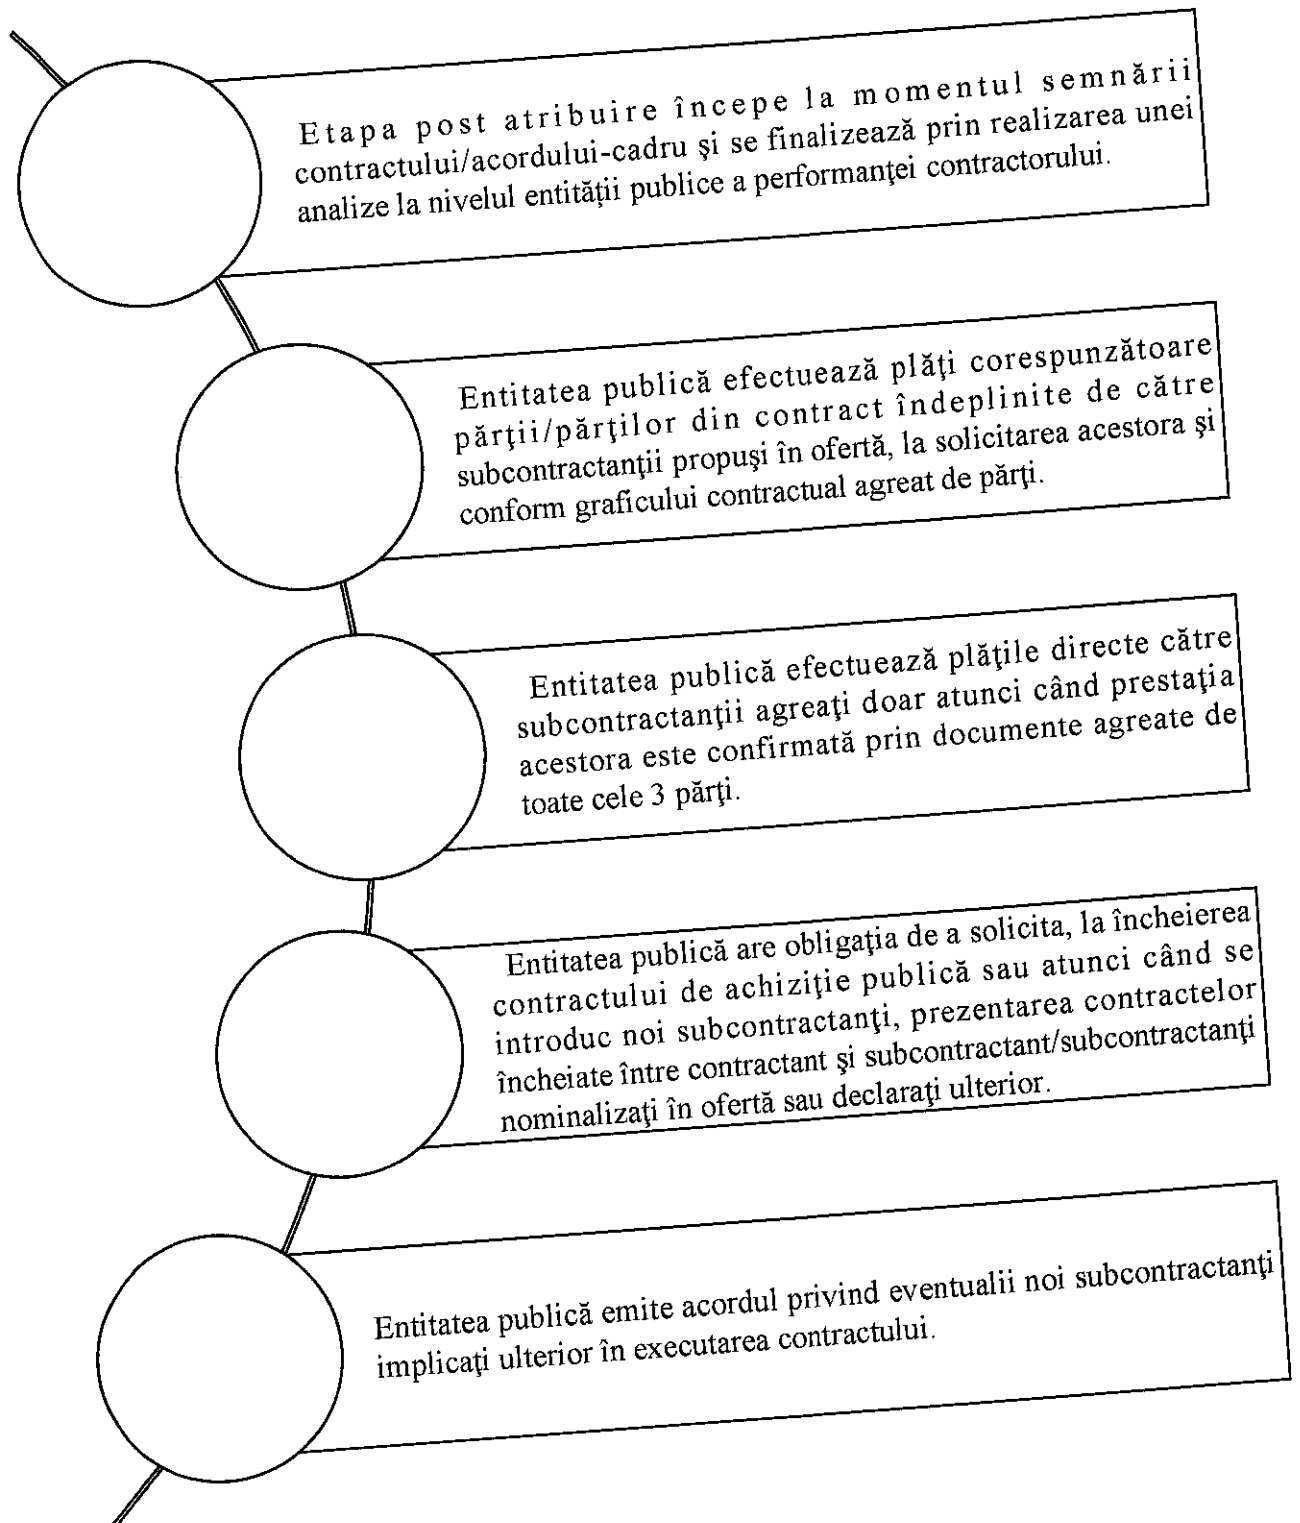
Etapa post atribuire începe la momentul semnării contractului/acordului-cadru şi se finalizează prin realizarea unei analize la nivelul entităţii publice a performanţei contractorului.

Entitatea publică efectuează plăţi corespunzătoare părţii/părţilor din contract îndeplinite de către subcontractanţii propuşi în ofertă, la solicitarea acestora şi conform graficului contractual agreat de părţi.

Entitatea publică efectuează plăţile directe către subcontractanţii agreaţi doar atunci când prestaţia acestora este confirmată prin documente agreate de toate cele 3 părţi.

Entitatea publică are obligaţia de a solicita, la încheierea contractului de achiziţie publică sau atunci când se introduc noi subcontractanţi, prezentarea contractelor încheiate între contractant şi subcontractant/subcontractanţi nominalizaţi în ofertă sau declaraţi ulterior.

Entitatea publică emite acordul privind eventualii noi subcontractanţi implicaţi ulterior în executarea contractului.